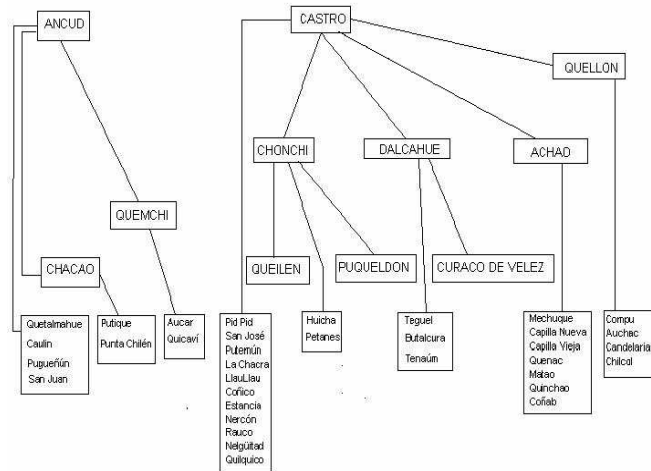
ANCUD

CASTRO

QUELLON

CHONCHI

DALCAHUE

ACHAD

QUEMCHI

QUEILEN

PUQUELDON

CURACO DE VELEZ

CHACAO

Quetalmahue
Caulín
Pugueñún
San Juan

Putique
Punta Chilén

Aucar
Quicaví

Pid Pid
San José
Putemún
La Chacra
LlauLlau
Coñico
Estancia
Nercón
Rauco
Nelgüitad
Quilquico

Huicha
Petanes

Teguel
Butalcura
Tenaúm

Mechuque
Capilla Nueva
Capilla Vieja
Quenac
Matao
Quinchao
Coñab

Compu
Auchac
Candelaria
Chilcol